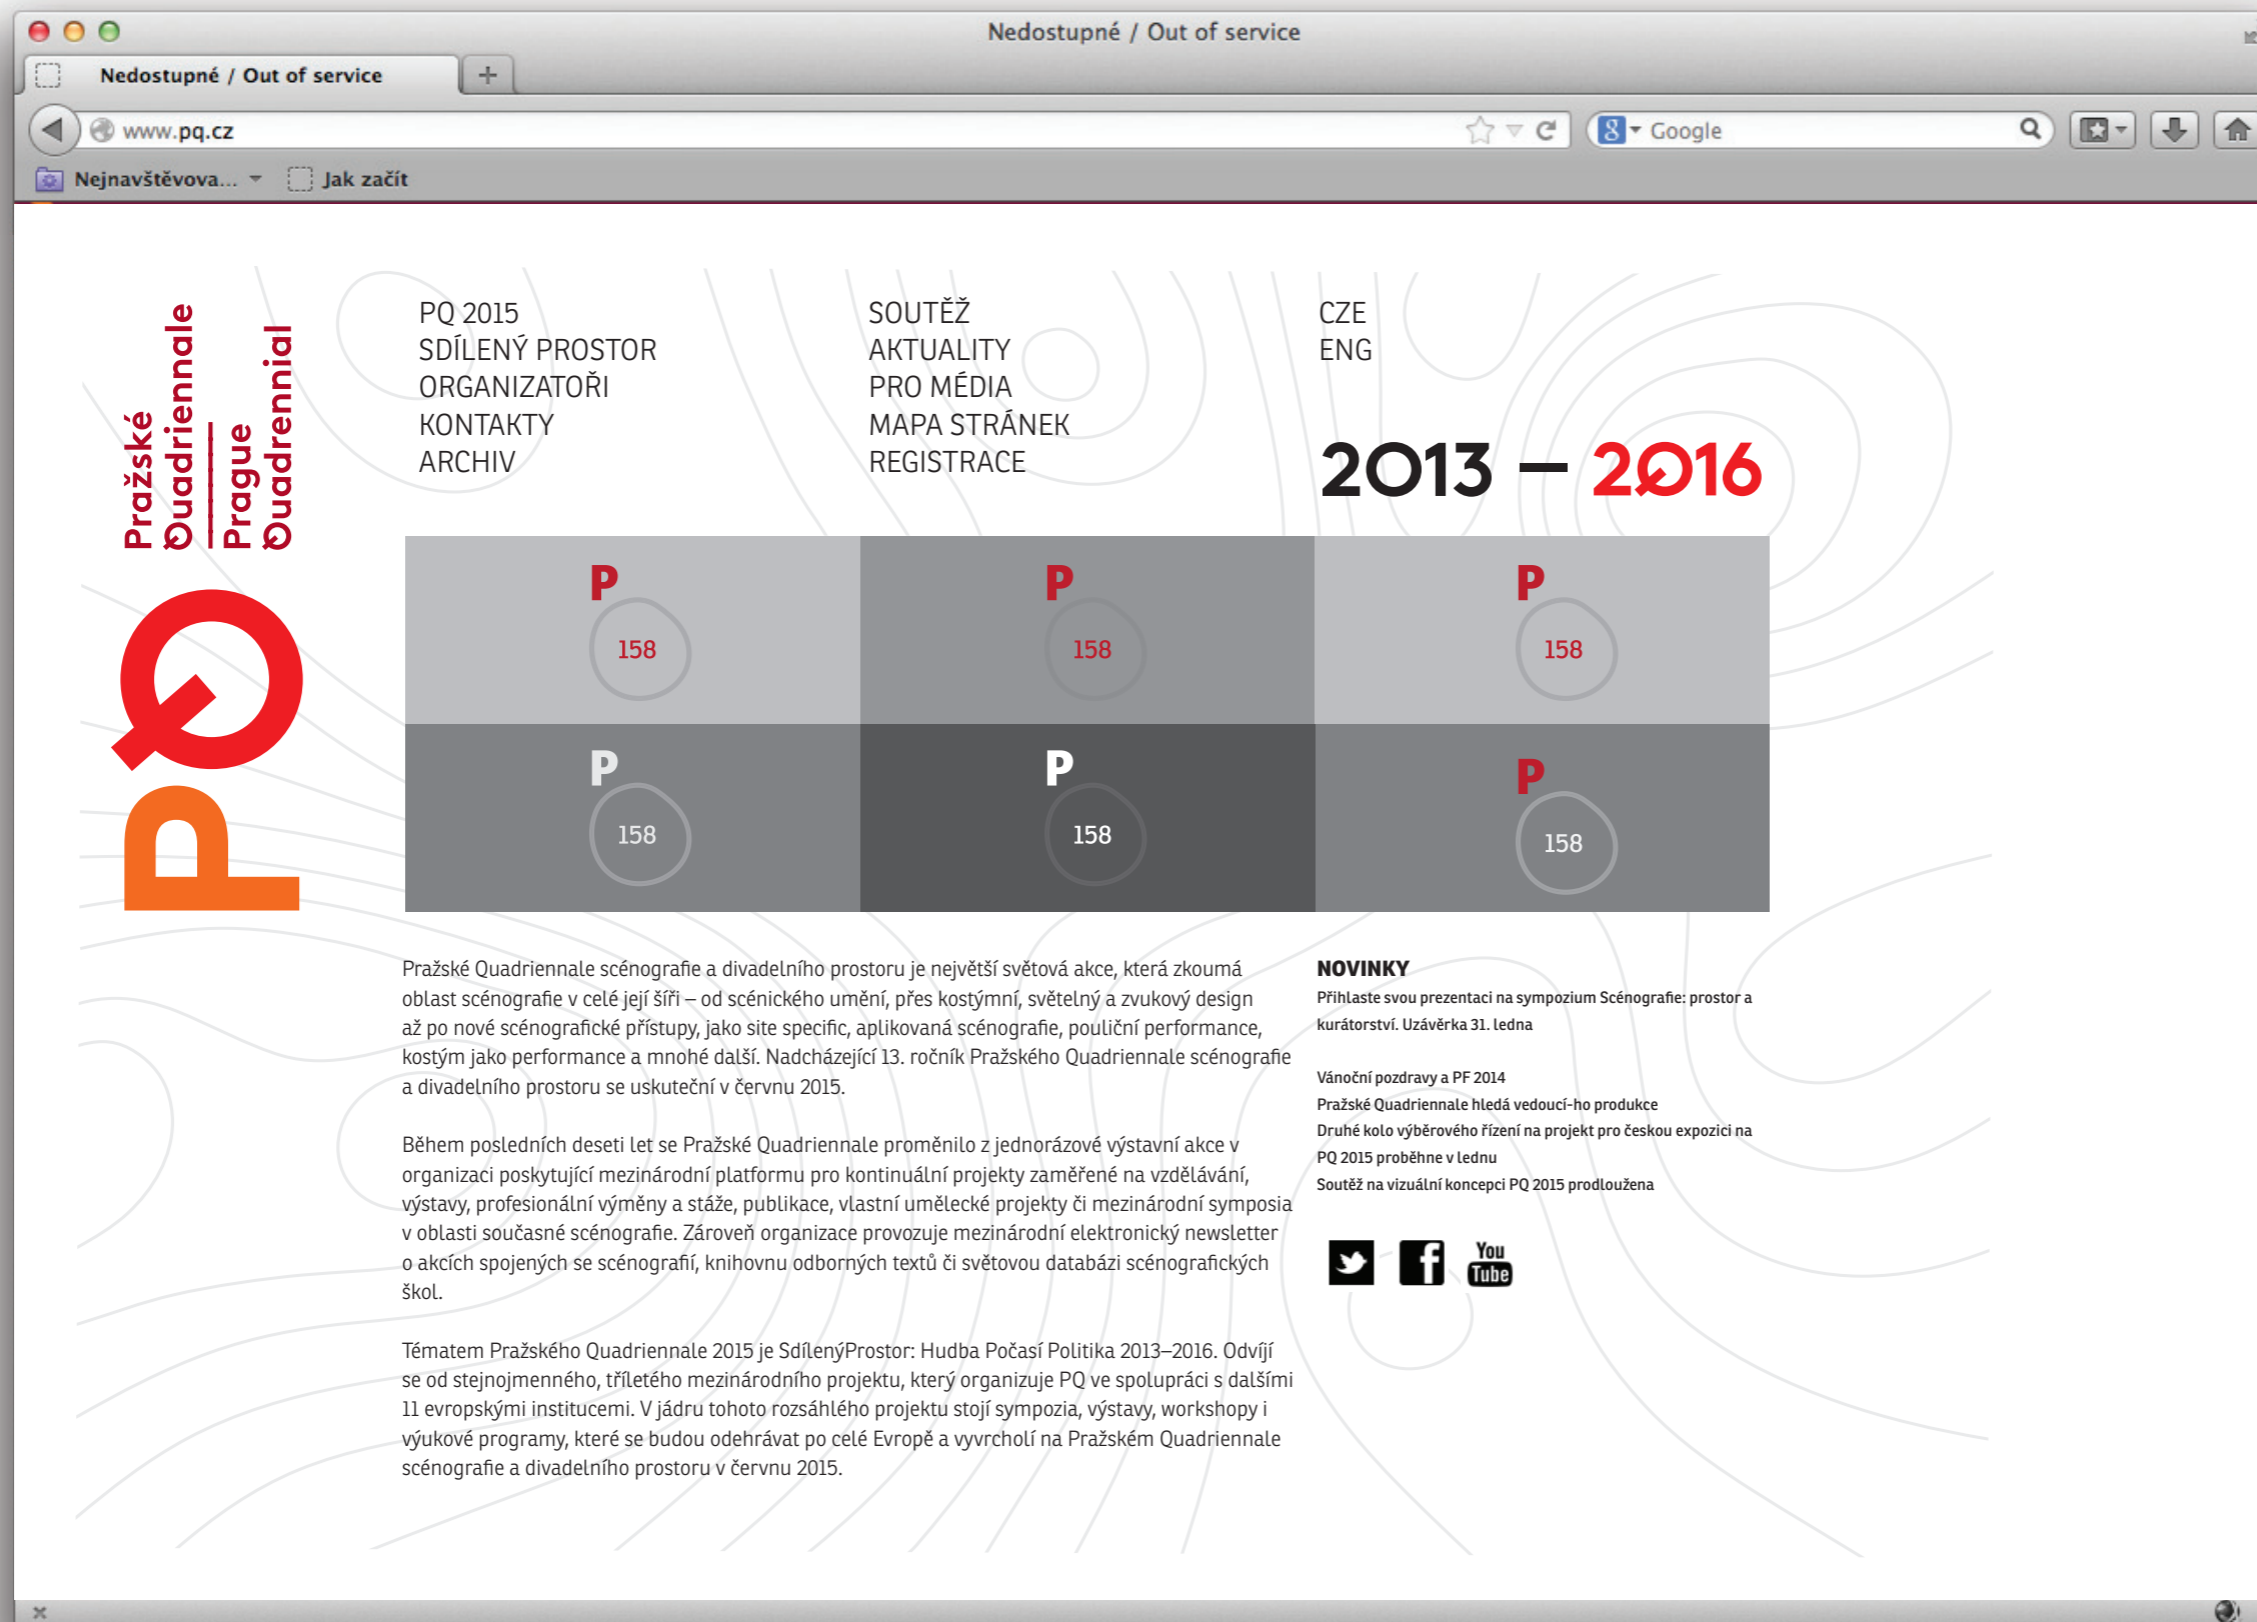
Nedostupné / Out of service

Nedostupné / Out of service

www.pq.cz

Google

Nejnavštěvova...

Jak začít

Pražské Quadriennale
Prague Quadrennial

PQ

PQ 2015
SDÍLENÝ PROSTOR
ORGANIZATOŘI
KONTAKTY
ARCHIV

SOUTĚŽ
AKTUALITY
PRO MÉDIA
MAPA STRÁNEK
REGISTRACE

CZE
ENG

2013 – 2016

P
158

P
158

P
158

P
158

P
158

P
158

Pražské Quadriennale scénografie a divadelního prostoru je největší světová akce, která zkoumá oblast scénografie v celé její šíři – od scénického umění, přes kostýmní, světelný a zvukový design až po nové scénografické přístupy, jako site specific, aplikovaná scénografie, pouliční performance, kostým jako performance a mnohé další. Nadcházející 13. ročník Pražského Quadriennale scénografie a divadelního prostoru se uskuteční v červnu 2015.

Během posledních deseti let se Pražské Quadriennale proměnilo z jednorázové výstavní akce v organizaci poskytující mezinárodní platformu pro kontinuální projekty zaměřené na vzdělávání, výstavy, profesionální výměny a stáže, publikace, vlastní umělecké projekty či mezinárodní symposia v oblasti současné scénografie. Zároveň organizace provozuje mezinárodní elektronický newsletter o akcích spojených se scénografií, knihovnu odborných textů či světovou databázi scénografických škol.

Tématem Pražského Quadriennale 2015 je SdílenýProstor: Hudba Počasí Politika 2013–2016. Odvíjí se od stejnojmenného, tříletého mezinárodního projektu, který organizuje PQ ve spolupráci s dalšími 11 evropskými institucemi. V jádru tohoto rozsáhlého projektu stojí sympozia, výstavy, workshopy i výukové programy, které se budou odehrávat po celé Evropě a vyvrcholí na Pražském Quadriennale scénografie a divadelního prostoru v červnu 2015.

NOVINKY
Přihlaste svou prezentaci na sympozium Scénografie: prostor a kurátorství. Uzávěrka 31. ledna

Vánoční pozdravy a PF 2014
Pražské Quadriennale hledá vedoucí-ho produkce
Druhé kolo výběrového řízení na projekt pro českou expozici na PQ 2015 proběhne v lednu
Soutěž na vizuální koncepci PQ 2015 prodloužena

You Tube